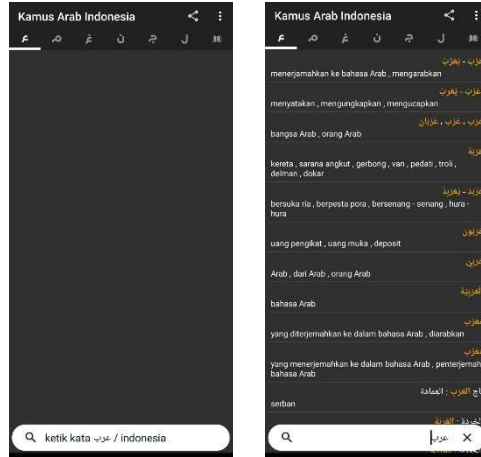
Kamus Arab Indonesia

ع ص غ ن ج ل ﷺ

ketik kata عرب / indonesia

Kamus Arab Indonesia

ع ص غ ن ج ل ﷺ

عرّب - يعرّب
menerjemahkan ke bahasa Arab , mengarabkan

أعرب - يعرب
menyatakan , mengungkapkan , mengucapkan

عرب , عرب , عربان
bangsa Arab , orang Arab

عربة
kereta , sarana angkut , gerbong , van , pedati , troli , delman , dokar

عربد - يعربد
bersuka ria , berpesta pora , bersenang - senang , hura - hura

عربون
uang pengikat , uang muka , deposit

عربي
Arab , dari Arab , orang Arab

العربية
bahasa Arab

معرّب
yang diterjemahkan ke dalam bahasa Arab , diarabkan

معرّب
yang menerjemahkan ke dalam bahasa Arab , penterjemah bahasa Arab

تاج العرب : العمامة
serban

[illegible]

عرب